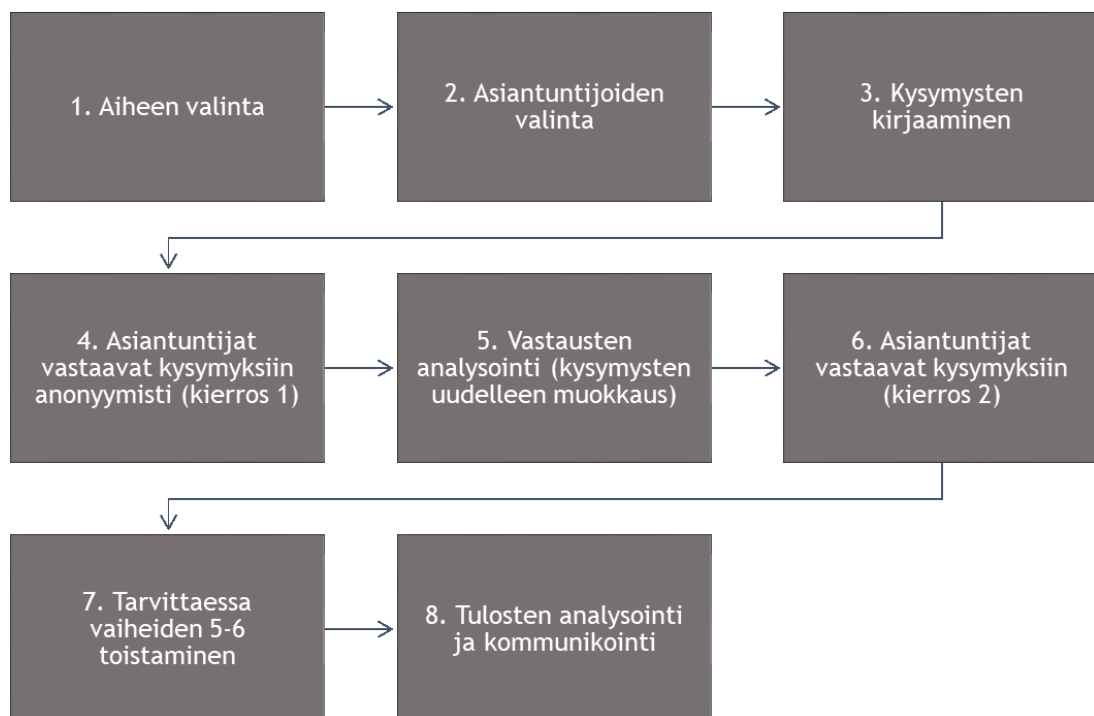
1. Aiheen valinta

2. Asiantuntijoiden valinta

3. Kysymysten kirjaaminen

4. Asiantuntijat vastaavat kysymyksiin anonyymisti (kierros 1)

5. Vastausten analysointi (kysymysten uudelleen muokkaus)

6. Asiantuntijat vastaavat kysymyksiin (kierros 2)

7. Tarvittaessa vaiheiden 5-6 toistaminen

8. Tulosten analysointi ja kommunikointi